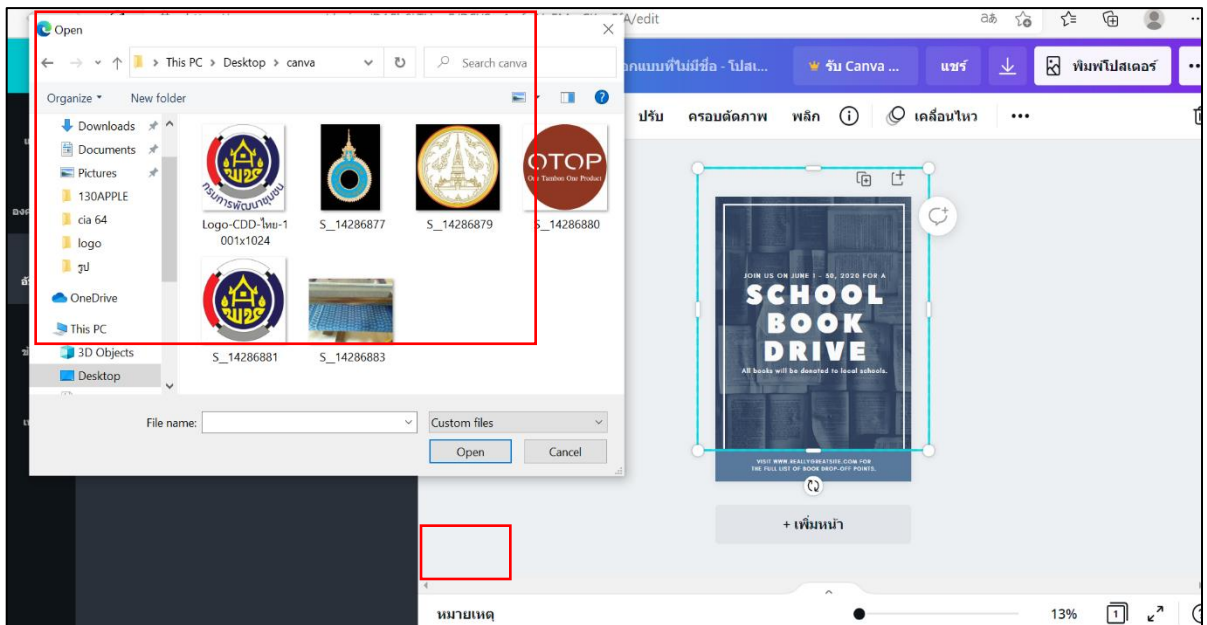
Open

This PC > Desktop > canva

Search canva

Organize ▾ New folder

Downloads
Documents
Pictures
130APPLE
cia 64
logo
รูป
OneDrive
This PC
3D Objects
Desktop

กรมการพัฒนาชุมชน
Logo-CDD-ไทย-1001x1024

S_14286877

S_14286879

OTOP
One Tambon One Product
S_14286880

S_14286881

S_14286883

File name:

Custom files

Open

Cancel

A/edit

ลอกแบบที่ไม่มีชื่อ - โปสเ...

รับ Canva ...

แชร์

พิมพ์โปสเตอร์

ปรับ ครอบตัดภาพ พลิก เคลื่อนไหว •••

JOIN US ON JUNE 1 - 30, 2020 FOR A
SCHOOL BOOK DRIVE
All books will be donated to local schools.

VISIT WWW.REALLYGREATSITE.COM FOR THE FULL LIST OF BOOK DROP-OFF POINTS.

+ เพิ่มหน้า

หมายเหตุ

13%

1